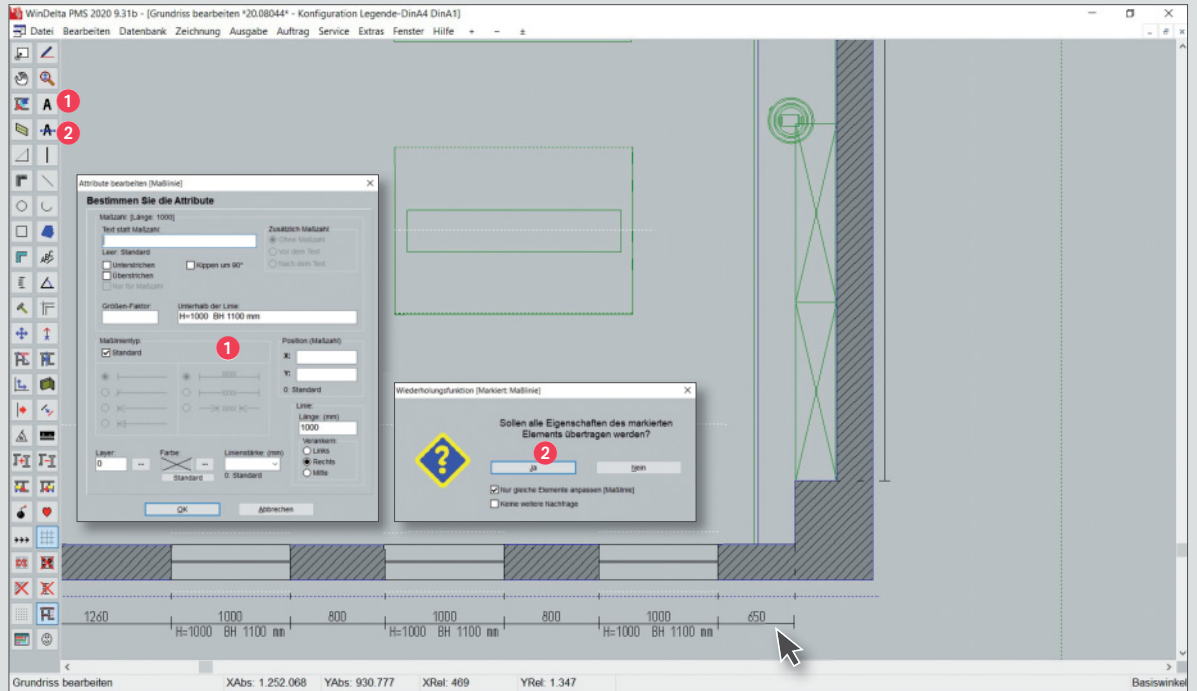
WinDelta PMS 2020 9.31b - [Grundriss bearbeiten *20.08044* - Konfiguration Legende-DinA4 DinA1]

Datei Bearbeiten Datenbank Zeichnung Ausgabe Auftrag Service Extras Fenster Hilfe + − ±

1
2

Attribute bearbeiten [Maßlinie]

Bestimmen Sie die Attribute

Maßzahl: [Länge: 1000]

Text statt Maßzahl:

Leer: Standard

Unterstrichen

Überstrichen

Nur für Maßzahl

Kippen um 90°

Zusätzlich Maßzahl

Ohne Maßzahl

Vor dem Text

Nach dem Text

Größen-Faktor:

Unterhalb der Linie:

H=1000 BH 1100 mm

Maßlinientyp:

Standard

1

Position (Maßzahl)

X:

Y:

0: Standard

Linie:

Länge: (mm)

1000

Verankern:

Links

Rechts

Mitte

Layer:

0

Farbe

Standard

Linienstärke: (mm)

0: Standard

OK

Abbrechen

Wiederholungsfunktion [Markiert: Maßlinie]

Sollen alle Eigenschaften des markierten Elements übertragen werden?

2

Ja

Nein

Nur gleiche Elemente anpassen [Maßlinie]

Keine weitere Nachfrage

1260 1000 800 1000 800 1000 650

H=1000 BH 1100 mm H=1000 BH 1100 mm H=1000 BH 1100 mm

Grundriss bearbeiten XAbs: 1.252.068 YAbs: 930.777 XRel: 469 YRel: 1.347 Basiswinkel